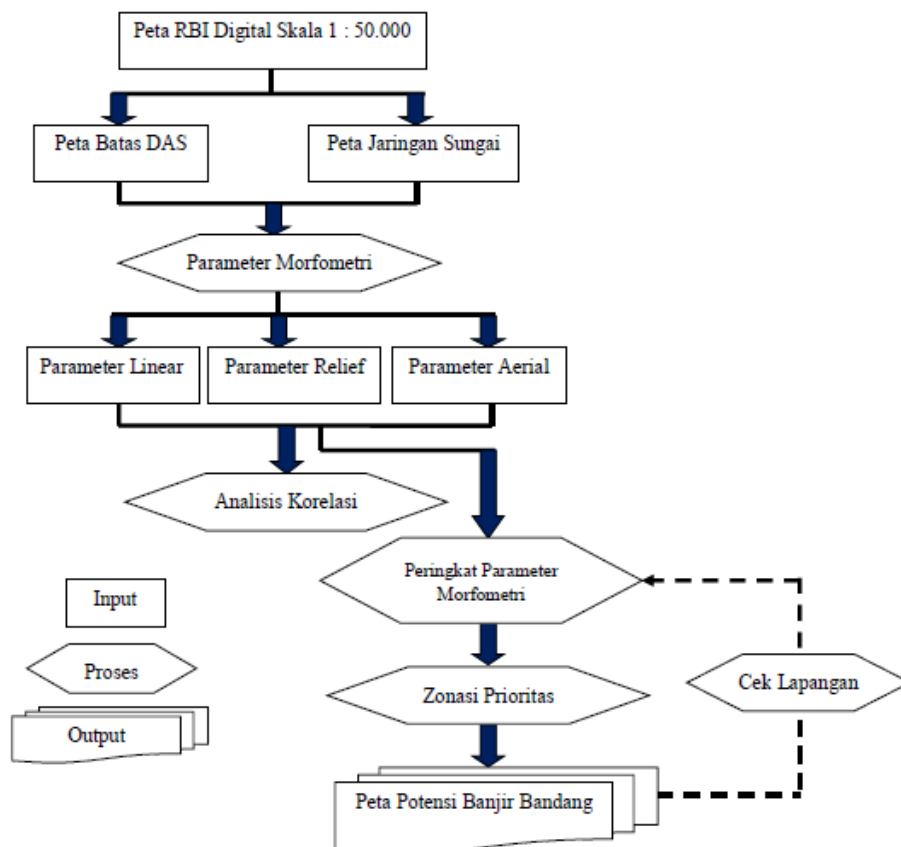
Peta RBI Digital Skala 1 : 50.000

Peta Batas DAS

Peta Jaringan Sungai

Parameter Morfometri

Parameter Linear

Parameter Relief

Parameter Aerial

Analisis Korelasi

Peringkat Parameter Morfometri

Input

Proses

Output

Zonasi Prioritas

Cek Lapangan

Peta Potensi Banjir Bandang